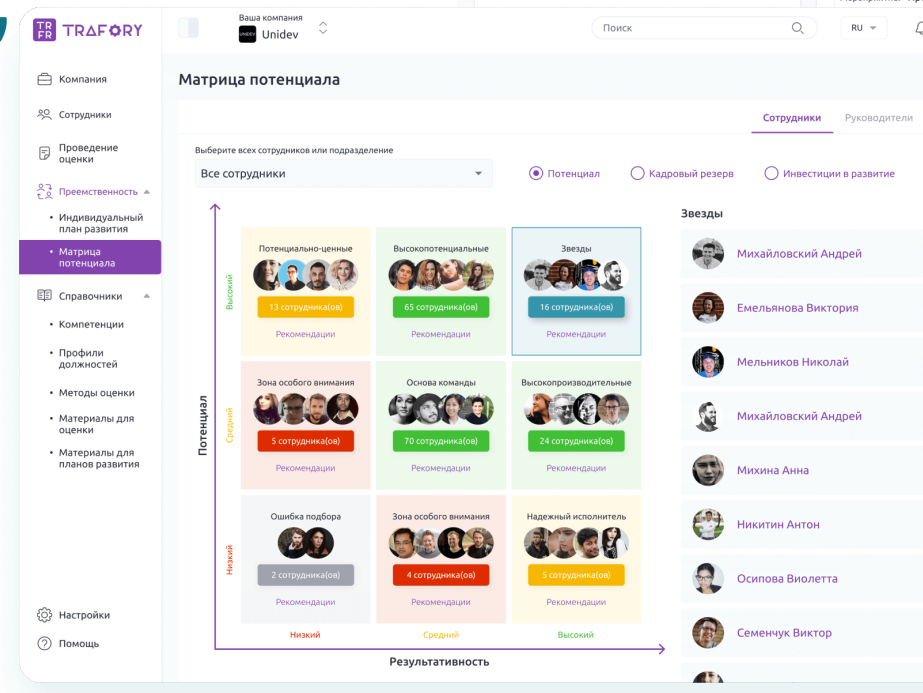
TR FR TRAFORY

Ваша компания
Unidev

Поиск

RU

Компания
Сотрудники
Проведение оценки
Преемственность
• Индивидуальный план развития
• Матрица потенциала
Справочники
• Компетенции
• Профили должностей
• Методы оценки
• Материалы для оценки
• Материалы для планов развития

Настройки
Помощь

Матрица потенциала

Сотрудники Руководители

Выберите всех сотрудников или подразделение
Все сотрудники

Потенциал Кадровый резерв Инвестиции в развитие

| | | |
|---|---|---|
| Потенциально-ценные 13 сотрудника(ов) Рекомендации | Высокопотенциальные 65 сотрудника(ов) Рекомендации | Звезды 16 сотрудника(ов) Рекомендации |
| Зона особого внимания 5 сотрудника(ов) Рекомендации | Основа команды 70 сотрудника(ов) Рекомендации | Высокопроизводительные 24 сотрудника(ов) Рекомендации |
| Ошибка подбора 2 сотрудника(ов) Рекомендации | Зона особого внимания 4 сотрудника(ов) Рекомендации | Надежный исполнитель 5 сотрудника(ов) Рекомендации |

Высокий
Средний
Низкий
Потенциал

Низкий Средний Высокий
Результативность

Звезды
Михайловский Андрей
Емельянова Виктория
Мельников Николай
Михайловский Андрей
Михина Анна
Никитин Антон
Осипова Виолетта
Семенчук Виктор